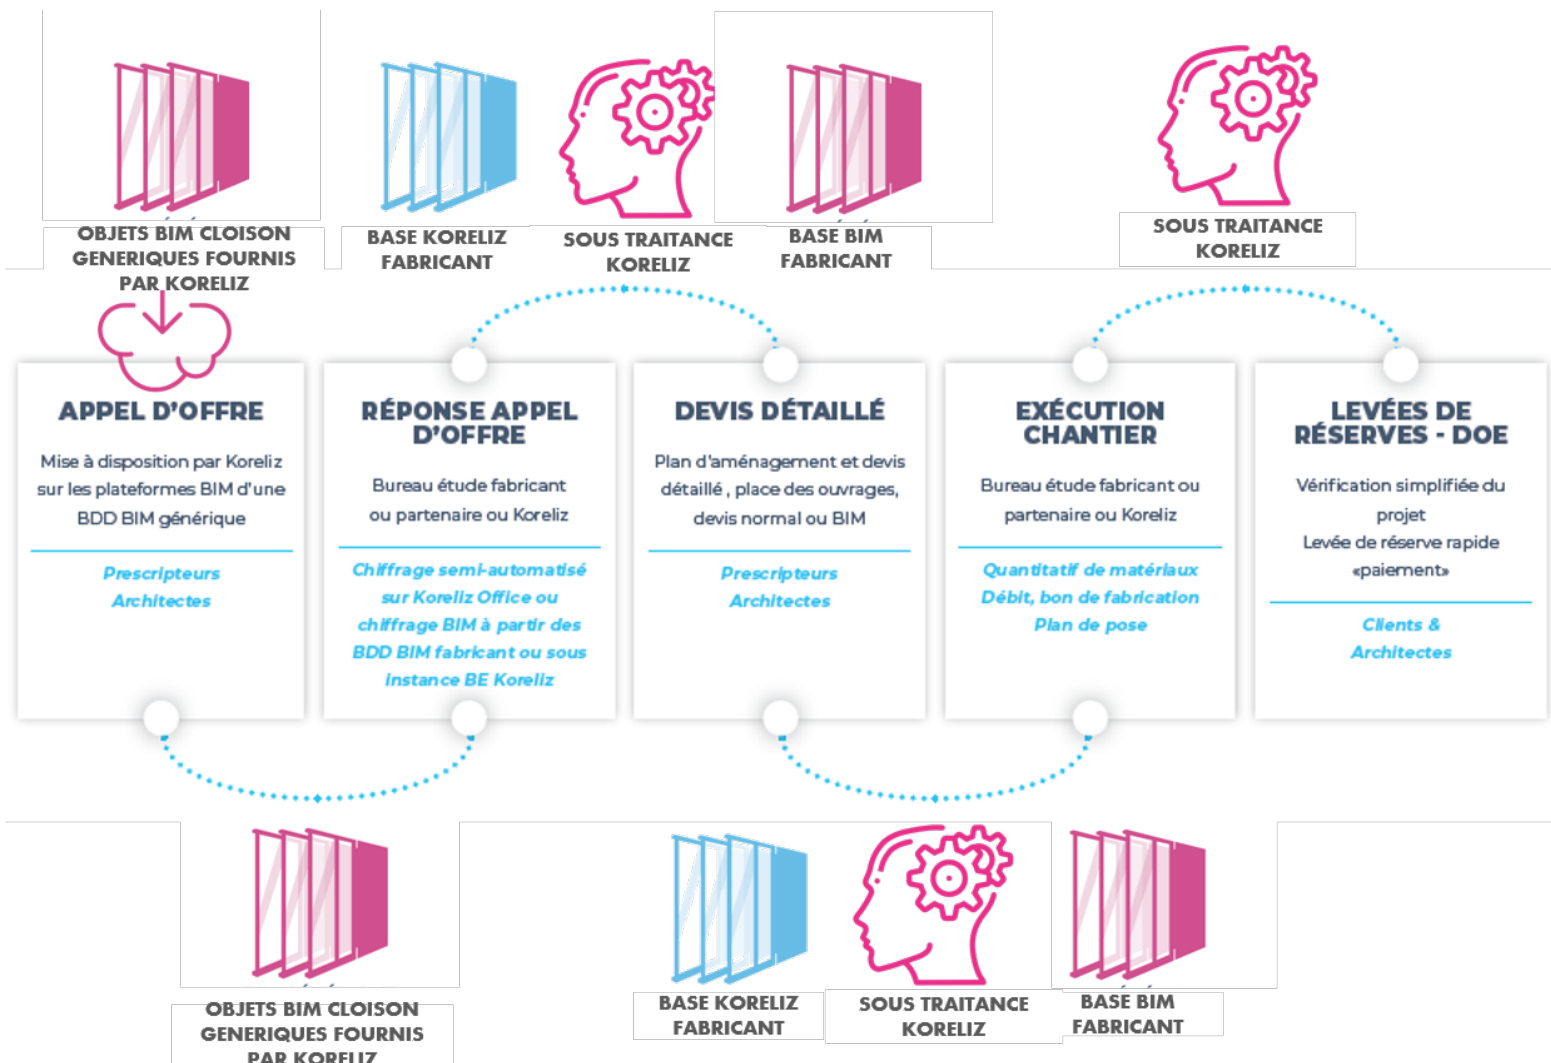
OBJETS BIM CLOISON GENERIQUES FOURNIS PAR KORELIZ

BASE KORELIZ FABRICANT

SOUS TRAITANCE KORELIZ

BASE BIM FABRICANT

SOUS TRAITANCE KORELIZ

APPEL D'OFFRE

Mise à disposition par Koreliz sur les plateformes BIM d'une BDD BIM générique

Prescripteurs Architectes

RÉPONSE APPEL D'OFFRE

Bureau étude fabricant ou partenaire ou Koreliz

Chiffrage semi-automatisé sur Koreliz Office ou chiffrage BIM à partir des BDD BIM fabricant ou sous instance BE Koreliz

DEVIS DÉTAILLÉ

Plan d'aménagement et devis détaillé , place des ouvrages, devis normal ou BIM

Prescripteurs Architectes

EXÉCUTION CHANTIER

Bureau étude fabricant ou partenaire ou Koreliz

Quantitatif de matériaux Débit, bon de fabrication Plan de pose

LEVÉES DE RÉSERVES - DOE

Vérification simplifiée du projet
Levée de réserve rapide «paiement»

Clients & Architectes

OBJETS BIM CLOISON GENERIQUES FOURNIS PAR KORELIZ

BASE KORELIZ FABRICANT

SOUS TRAITANCE KORELIZ

BASE BIM FABRICANT